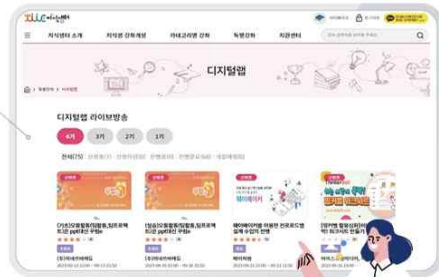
지식센터 소개
지식공유 강좌개설
카테고리별 강좌
특별강좌
지원센터

디지털랩

디지털랩 라이브방송

4기
3기
2기
1기

전체(75)

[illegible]
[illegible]
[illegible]
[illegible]

라이브
라이브
라이브
라이브

[기초]오토캘린더(업무,일정(프로젝트)관 ppt로와 구성
[심화]오토캘린더(업무,일정(프로젝트)관 ppt로와 구성
데이버이어를 이용한 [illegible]
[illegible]

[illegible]
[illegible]
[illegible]
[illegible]